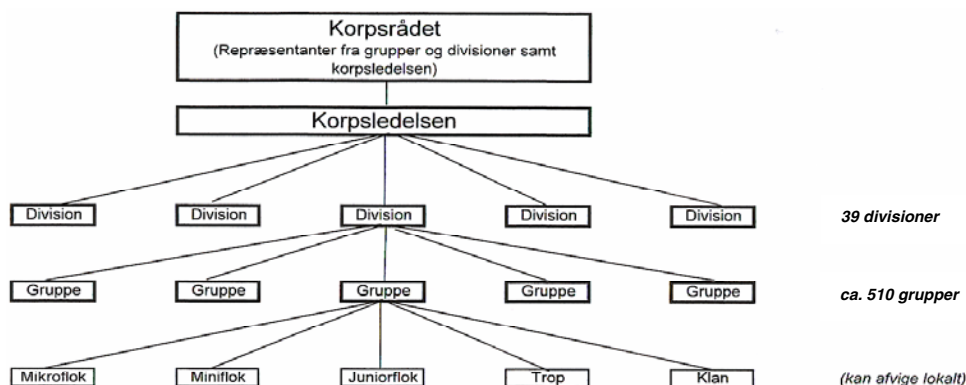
Korpsrådet
(Repræsentanter fra grupper og divisioner samt korpsledelsen)

Korpsledelsen

Division
Division
Division
Division
Division
39 divisioner

Gruppe
Gruppe
Gruppe
Gruppe
Gruppe
ca. 510 grupper

Mikroflok
Miniflok
Juniorflok
Trop
Klan
(kan afvige lokalt)